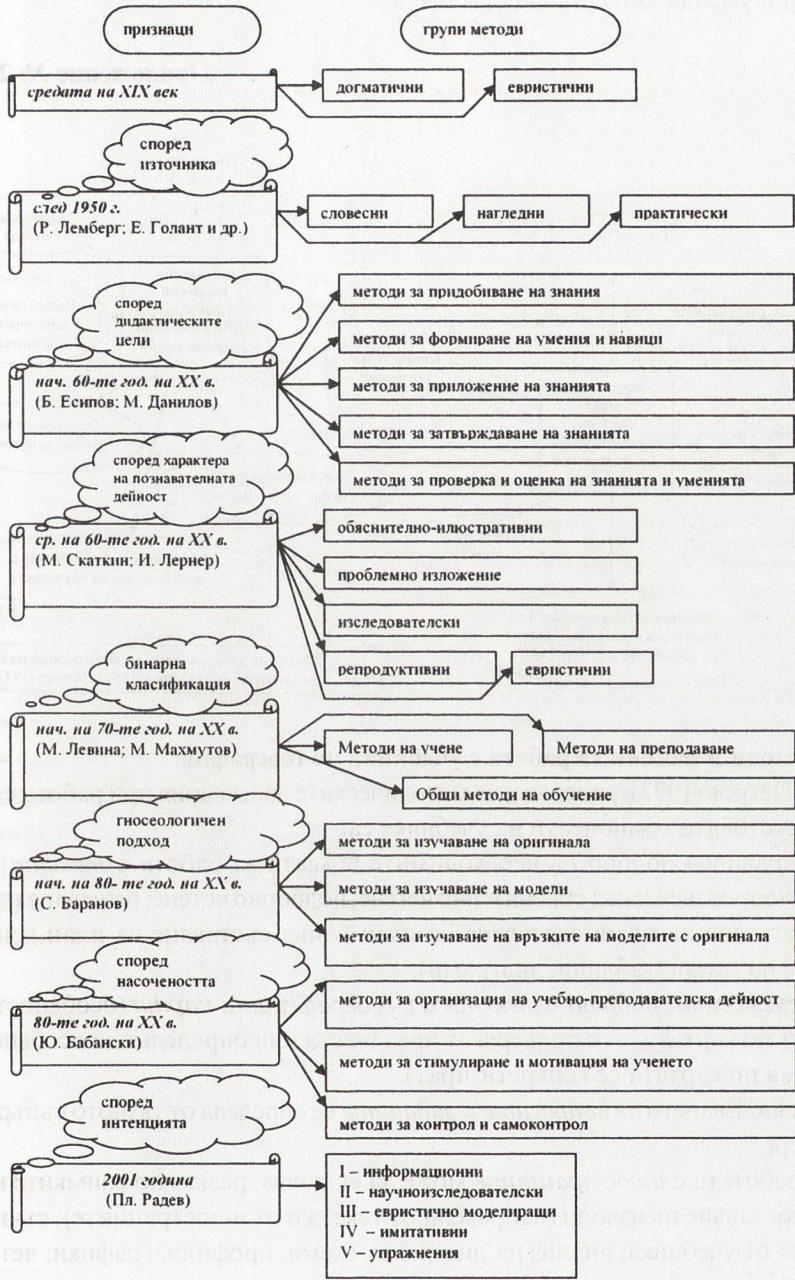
признаци

групи методи

средата на XIX век

догматични

евристични

според източника

след 1950 г. (Р. Лемберг; Е. Голант и др.)

словесни

нагледни

практически

според дидактическите цели

нач. 60-те год. на XX в. (Б. Есипов; М. Данилов)

методи за придобиване на знания

методи за формиране на умения и навици

методи за приложение на знанията

методи за затвърждаване на знанията

методи за проверка и оценка на знанията и уменията

според характера на познавателната дейност

ср. на 60-те год. на XX в. (М. Скаткин; И. Лернер)

обяснително-илюстративни

проблемно изложение

изследователски

репродуктивни

евристични

бинарна класификация

нач. на 70-те год. на XX в. (М. Левина; М. Махмутов)

Методи на учене

Методи на преподаване

Общи методи на обучение

гносеологичен подход

нач. на 80- те год. на XX в. (С. Баранов)

методи за изучаване на оригинала

методи за изучаване на модели

методи за изучаване на връзките на моделите с оригинала

според насочеността

80-те год. на XX в. (Ю. Бабански)

методи за организация на учебно-преподавателска дейност

методи за стимулиране и мотивация на ученето

методи за контрол и самоконтрол

според интенцията

2001 година (Пл. Радев)

I – информационни
II – научноизследователски
III – евристично моделиращи
IV – имитативни
V – упражнения